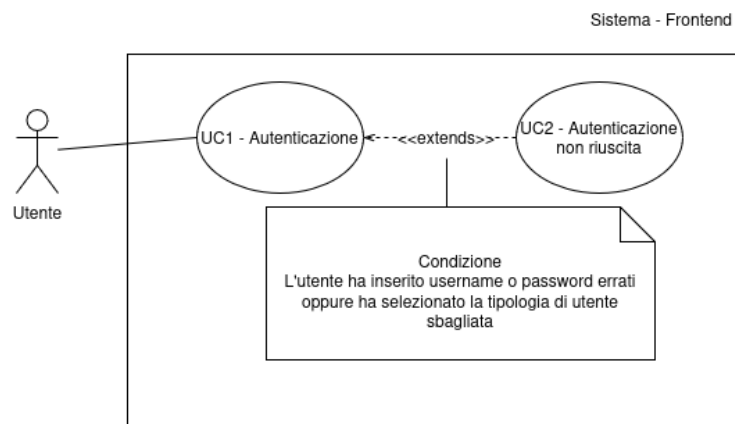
Sistema - Frontend

Utente

UC1 - Autenticazione

<<extends>>

UC2 - Autenticazione non riuscita

Condizione
L'utente ha inserito username o password errati oppure ha selezionato la tipologia di utente sbagliata